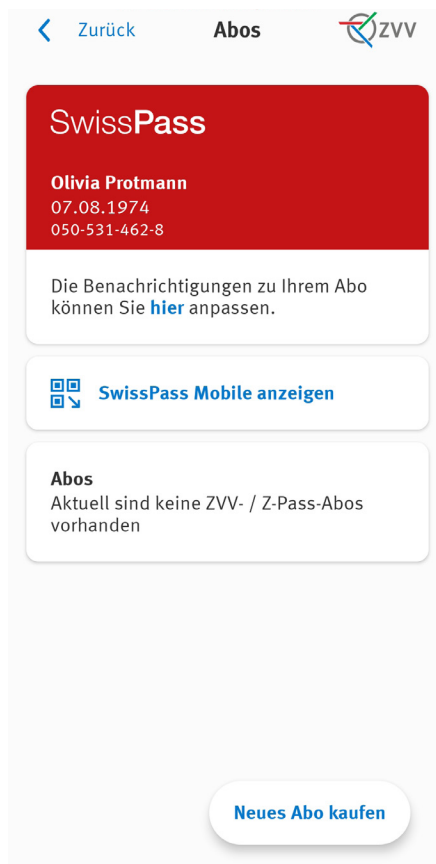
Zurück Abos ZVV

SwissPass

Olivia Protmann
07.08.1974
050-531-462-8

Die Benachrichtigungen zu Ihrem Abo können Sie hier anpassen.

SwissPass Mobile anzeigen

Abos
Aktuell sind keine ZVV- / Z-Pass-Abos vorhanden

Neues Abo kaufen